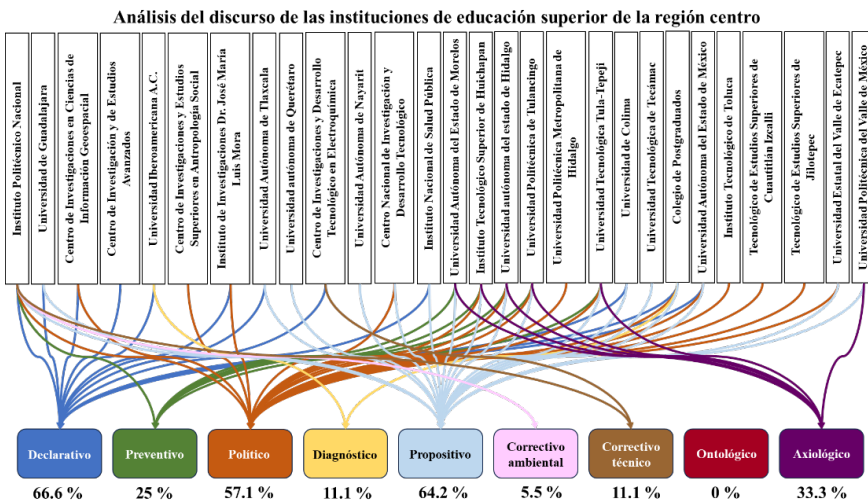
Análisis del discurso de las instituciones de educación superior de la región centro

Instituto Politécnico Nacional

Universidad de Guadalajara

Centro de Investigaciones en Ciencias de Información Geoespacial

Centro de Investigación y de Estudios Avanzados

Universidad Iberoamericana A.C.

Centro de Investigaciones y Estudios Superiores en Antropología Social

Instituto de Investigaciones Dr. José María Luis Mora

Universidad Autónoma de Tlaxcala

Universidad autónoma de Querétaro

Centro de Investigaciones y Desarrollo Tecnológico en Electroquímica

Universidad Autónoma de Nayarit

Centro Nacional de Investigación y Desarrollo Tecnológico

Instituto Nacional de Salud Pública

Universidad Autónoma del Estado de Morelos

Instituto Tecnológico Superior de Huichapan

Universidad autónoma del estado de Hidalgo

Universidad Politécnica de Tulancingo

Universidad Politécnica Metropolitana de Hidalgo

Universidad Tecnológica Tula-Tepeji

Universidad de Colima

Universidad Tecnológica de Tecámac

Colegio de Postgraduados

Universidad Autónoma del Estado de México

Instituto Tecnológico de Toluca

Tecnológico de Estudios Superiores de Cuautitlán Izcalli

Tecnológico de Estudios Superiores de Jilotepec

Universidad Estatal del Valle de Ecatepec

Universidad Politécnica del Valle de México

Declarativo
66.6 %

Preventivo
25 %

Político
57.1 %

Diagnóstico
11.1 %

Propositivo
64.2 %

Correctivo ambiental
5.5 %

Correctivo técnico
11.1 %

Ontológico
0 %

Axiológico
33.3 %